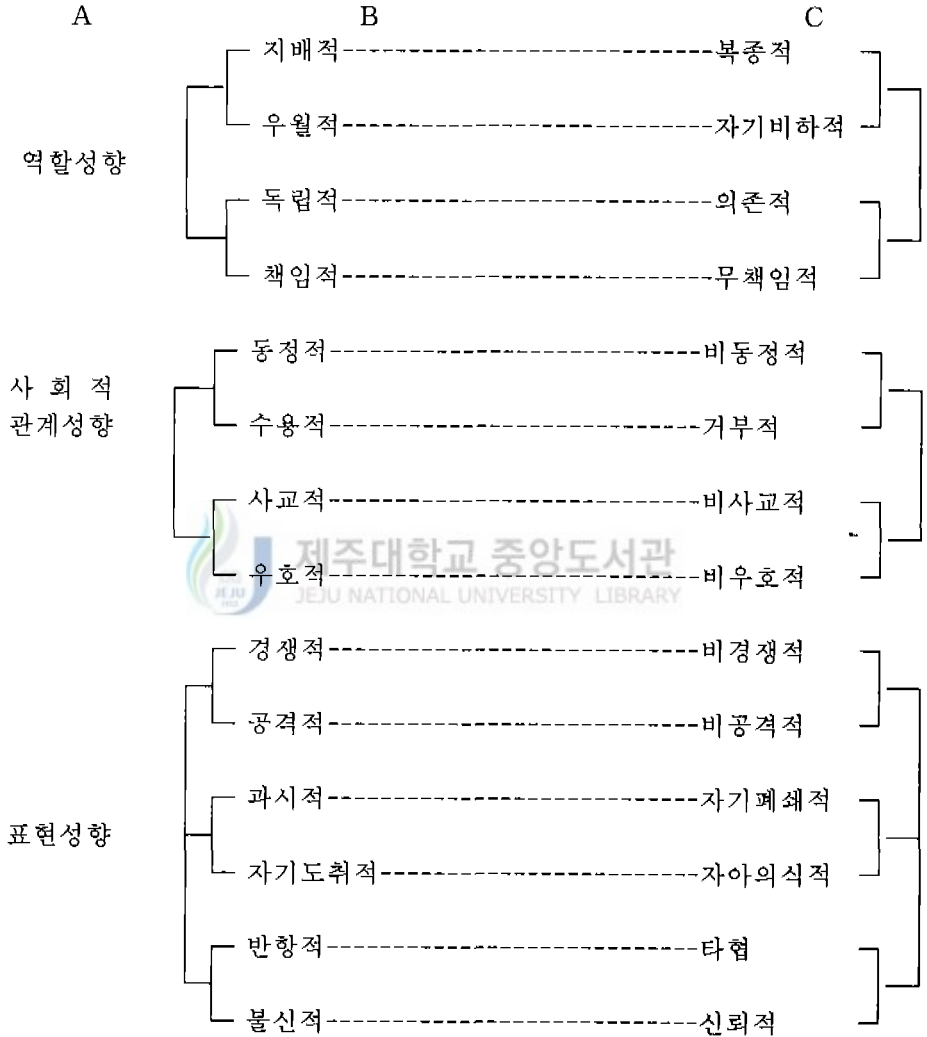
A B C

역할성향

지배적 복종적

우월적 자기비하적

독립적 의존적

책임적 무책임적

사회적 관계성향

동정적 비동정적

수용적 거부적

사교적 비사교적

우호적 비우호적

제주대학교 중앙도서관
JEJU NATIONAL UNIVERSITY LIBRARY

표현성향

경쟁적 비경쟁적

공격적 비공격적

과시적 자기폐쇄적

자기도취적 자아의식적

반항적 타협

불신적 신뢰적